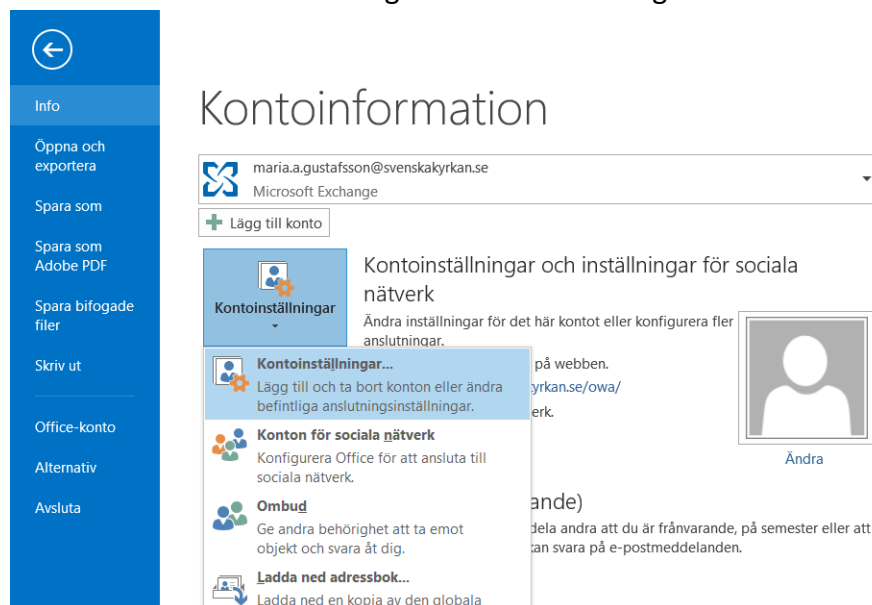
Info

Öppna och exportera

Spara som

Spara som Adobe PDF

Spara bifogade filer

Skriv ut

Office-konto

Alternativ

Avsluta

Kontoinformation

maria.a.gustafsson@svenskakyrkan.se
Microsoft Exchange

Lägg till konto

Kontoinställningar

Kontoinställningar och inställningar för sociala nätverk

Ändra inställningar för det här kontot eller konfigurera fler anslutningar.

på webben.

kyrkan.se/owa/

erk.

Ändra

ande)

dela andra att du är frånvarande, på semester eller att

kan svara på e-postmeddelanden.

Kontoinställningar...
Lägg till och ta bort konton eller ändra befintliga anslutningsinställningar.

Konton för sociala nätverk
Konfigurera Office för att ansluta till sociala nätverk.

Ombud
Ge andra behörighet att ta emot objekt och svara åt dig.

Ladda ned adressbok...
Ladda ned en kopia av den globala